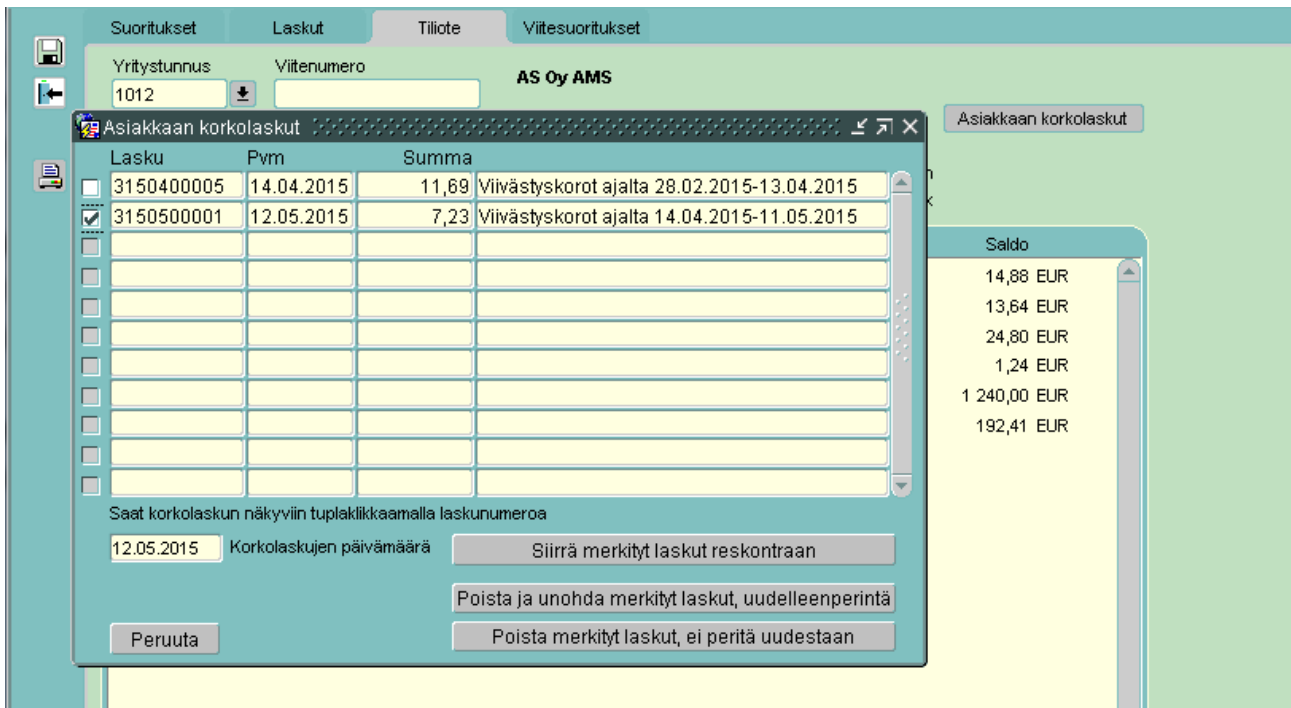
Suoritukset | Laskut | Tiliote | Viitesuoritukset

Yritystunnus
1012

Viitenumero

AS Oy AMS

Asiakkaan korkolaskut

Asiakkaan korkolaskut

| Lasku | Pvm | Summa | |
|---|---|---|---|
| 3150400005 | 14.04.2015 | 11,69 | Viivästyskorot ajalta 28.02.2015-13.04.2015 |
| 3150500001 | 12.05.2015 | 7,23 | Viivästyskorot ajalta 14.04.2015-11.05.2015 |

Saldo
14,88 EUR
13,64 EUR
24,80 EUR
1,24 EUR
1 240,00 EUR
192,41 EUR

Saat korkolaskun näkyviin tuplaklikkaamalla laskunumeroa

12.05.2015 Korkolaskujen päivämäärä

Siirrä merkityt laskut reskontraan

Poista ja unohda merkityt laskut, uudelleenperintä

Peruuta

Poista merkityt laskut, ei peritä uudestaan